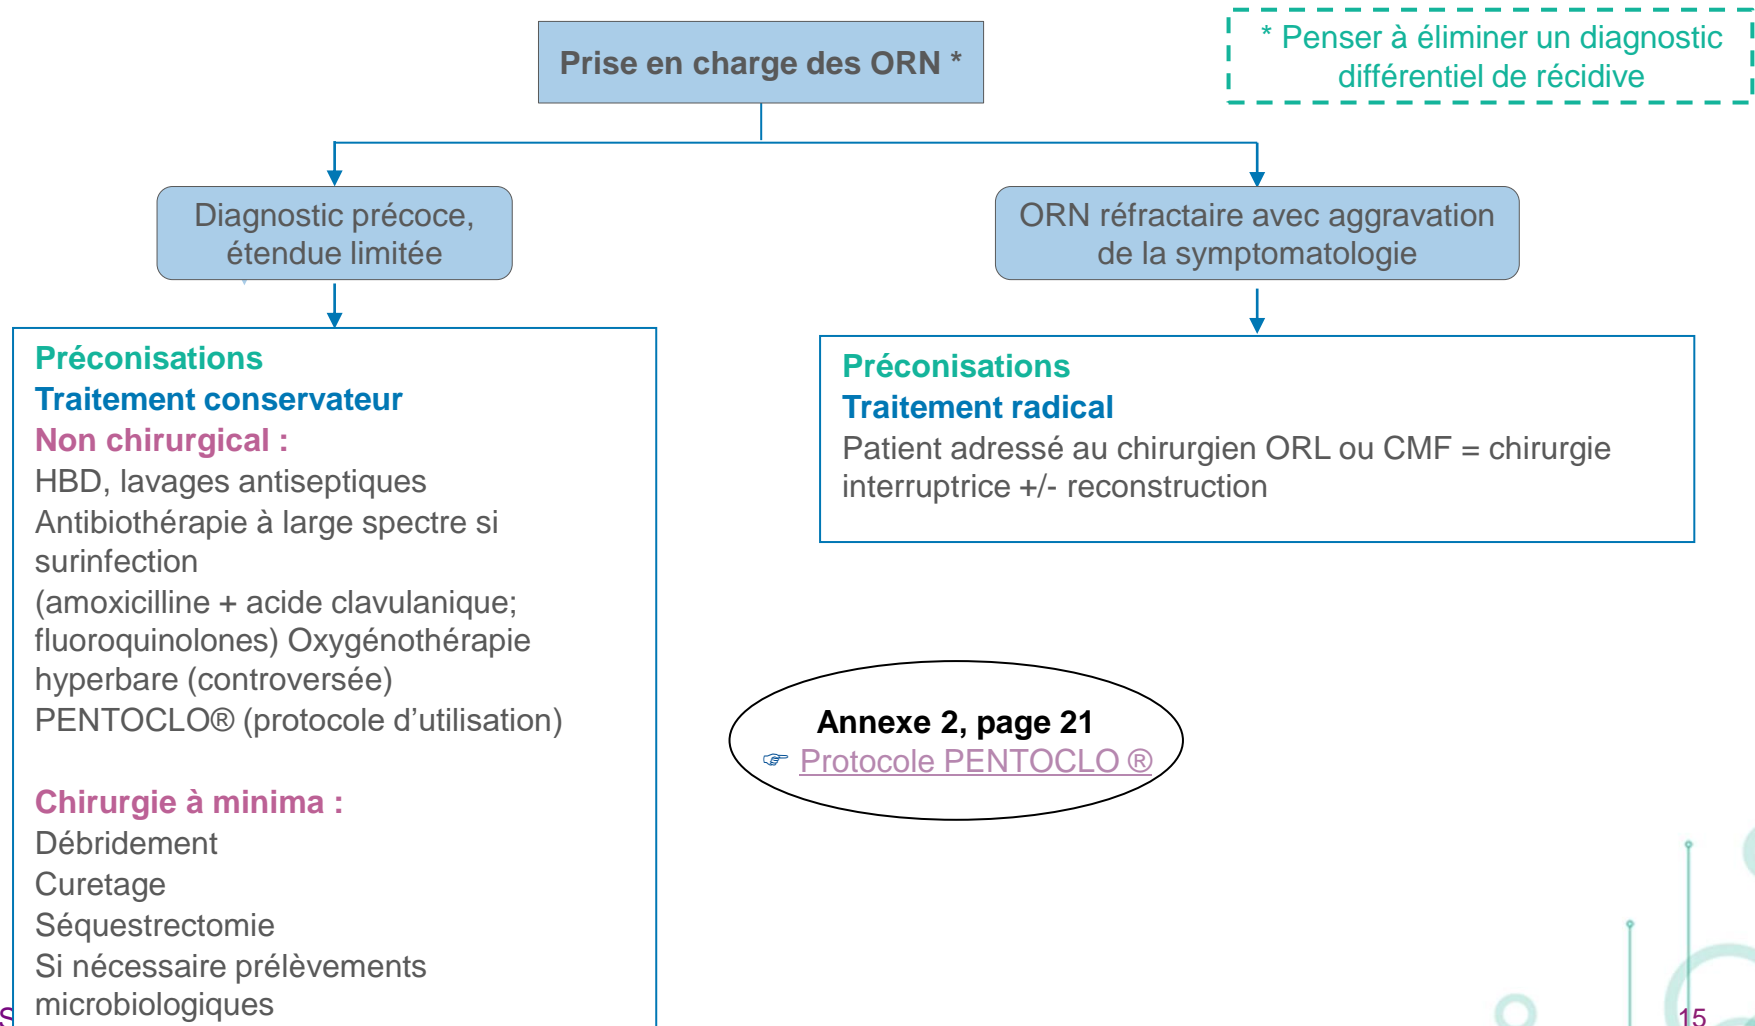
Prise en charge des ORN *

* Penser à éliminer un diagnostic différentiel de récidive

Diagnostic précoce, étendue limitée

ORN réfractaire avec aggravation de la symptomatologie

Préconisations
Traitement conservateur
Non chirurgical :
HBD, lavages antiseptiques
Antibiothérapie à large spectre si surinfection
(amoxicilline + acide clavulanique; fluoroquinolones) Oxygénothérapie hyperbare (controversée)
PENTOCLO® (protocole d'utilisation)

Chirurgie à minima :
Débridement
Curetage
Séquestrectomie
Si nécessaire prélèvements microbiologiques

Préconisations
Traitement radical
Patient adressé au chirurgien ORL ou CMF = chirurgie interruptrice +/- reconstruction

Annexe 2, page 21
☞ Protocole PENTOCLO ®

S

15